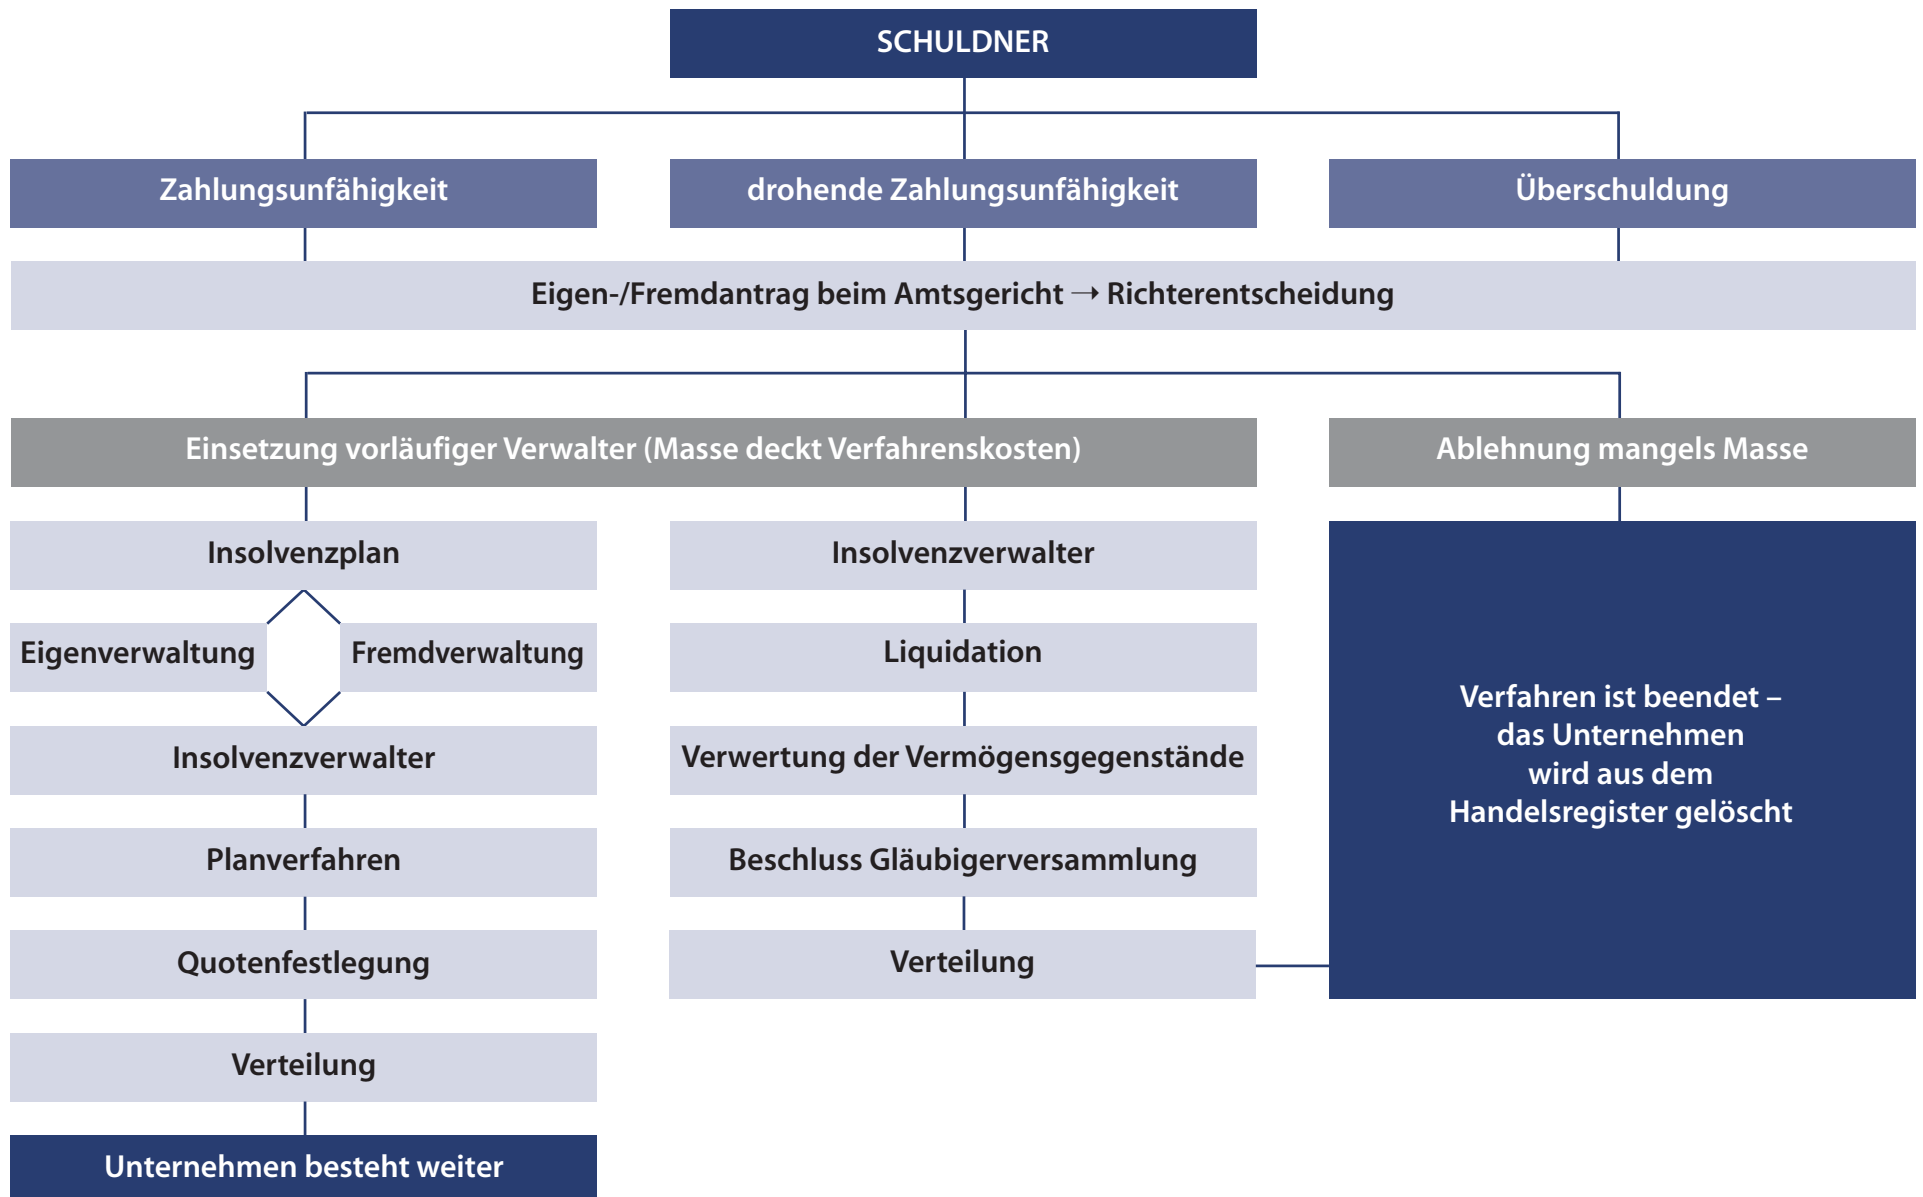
SCHULDNER

Zahlungsunfähigkeit

drohende Zahlungsunfähigkeit

Überschuldung

Eigen-/Fremdantrag beim Amtsgericht → Richterentscheidung

Einsetzung vorläufiger Verwalter (Masse deckt Verfahrenskosten)

Ablehnung mangels Masse

Insolvenzplan

Eigenverwaltung

Fremdverwaltung

Insolvenzverwalter

Planverfahren

Quotenfestlegung

Verteilung

Unternehmen besteht weiter

Insolvenzverwalter

Liquidation

Verwertung der Vermögensgegenstände

Beschluss Gläubigerversammlung

Verteilung

Verfahren ist beendet – das Unternehmen wird aus dem Handelsregister gelöscht